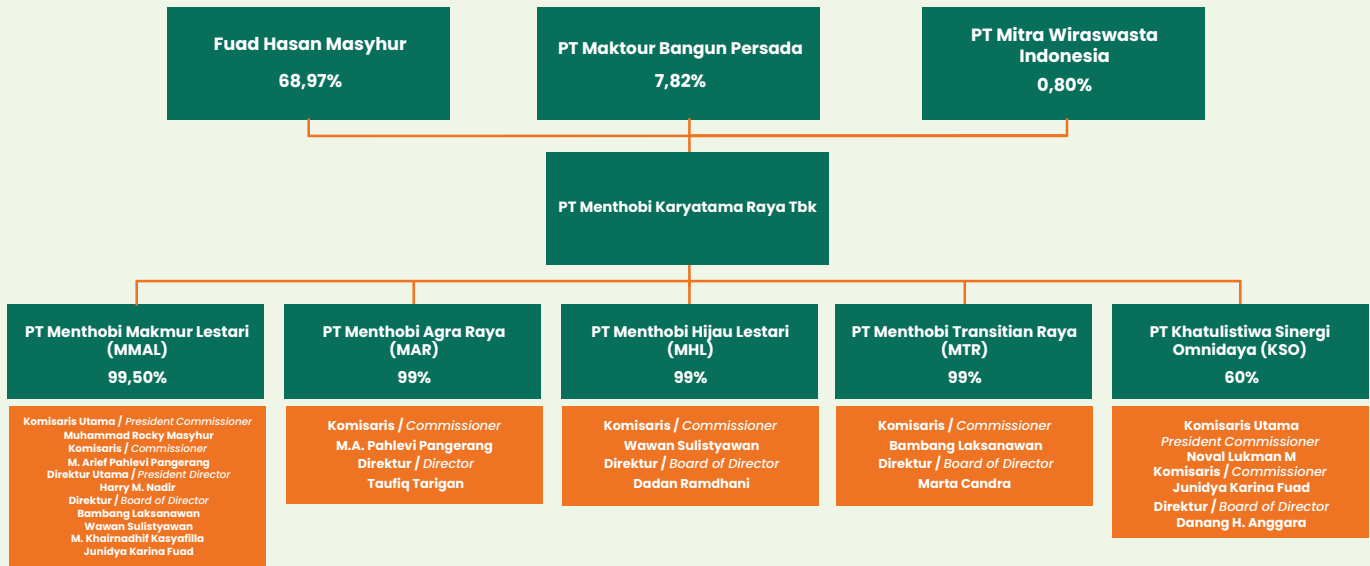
Fuad Hasan Masyhur
68,97%

PT Maktour Bangun Persada
7,82%

PT Mitra Wiraswasta Indonesia
0,80%

PT Menthobi Karyatama Raya Tbk

PT Menthobi Makmur Lestari (MMAL)
99,50%

Komisaris Utama / President Commissioner
Muhammad Rocky Masyhur
Komisaris / Commissioner
M. Arief Pahlevi Pangerang
Direktur Utama / President Director
Harry M. Nadir
Direktur / Board of Director
Bambang Laksanawan
Wawan Sulistyawan
M. Khairnadhif Kasyafilla
Junidya Karina Fuad

PT Menthobi Agra Raya (MAR)
99%

Komisaris / Commissioner
M.A. Pahlevi Pangerang
Direktur / Director
Taufiq Tarigan

PT Menthobi Hijau Lestari (MHL)
99%

Komisaris / Commissioner
Wawan Sulistyawan
Direktur / Board of Director
Dadan Ramdhani

PT Menthobi Transitian Raya (MTR)
99%

Komisaris / Commissioner
Bambang Laksanawan
Direktur / Board of Director
Marta Candra

PT Khatulistiwa Sinergi Omnidaya (KSO)
60%

Komisaris Utama
President Commissioner
Noval Lukman M
Komisaris / Commissioner
Junidya Karina Fuad
Direktur / Board of Director
Danang H. Anggara